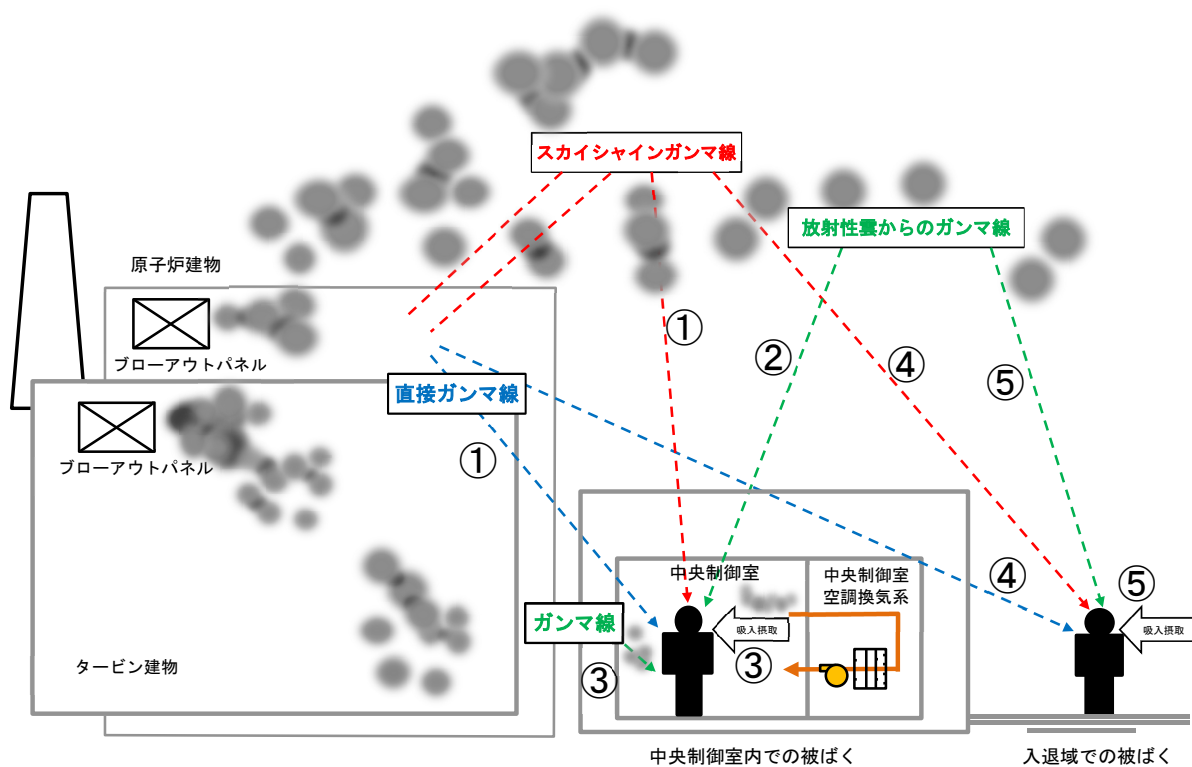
スカイシャインガンマ線

放射性雲からのガンマ線

原子炉建物

ブローアウトパネル

ブローアウトパネル

直接ガンマ線

①

①

②

④

⑤

中央制御室

中央制御室
空調換気系

④

⑤

ガンマ線

吸入摂取

吸入摂取

③

③

タービン建物

中央制御室内での被ばく

入退域での被ばく